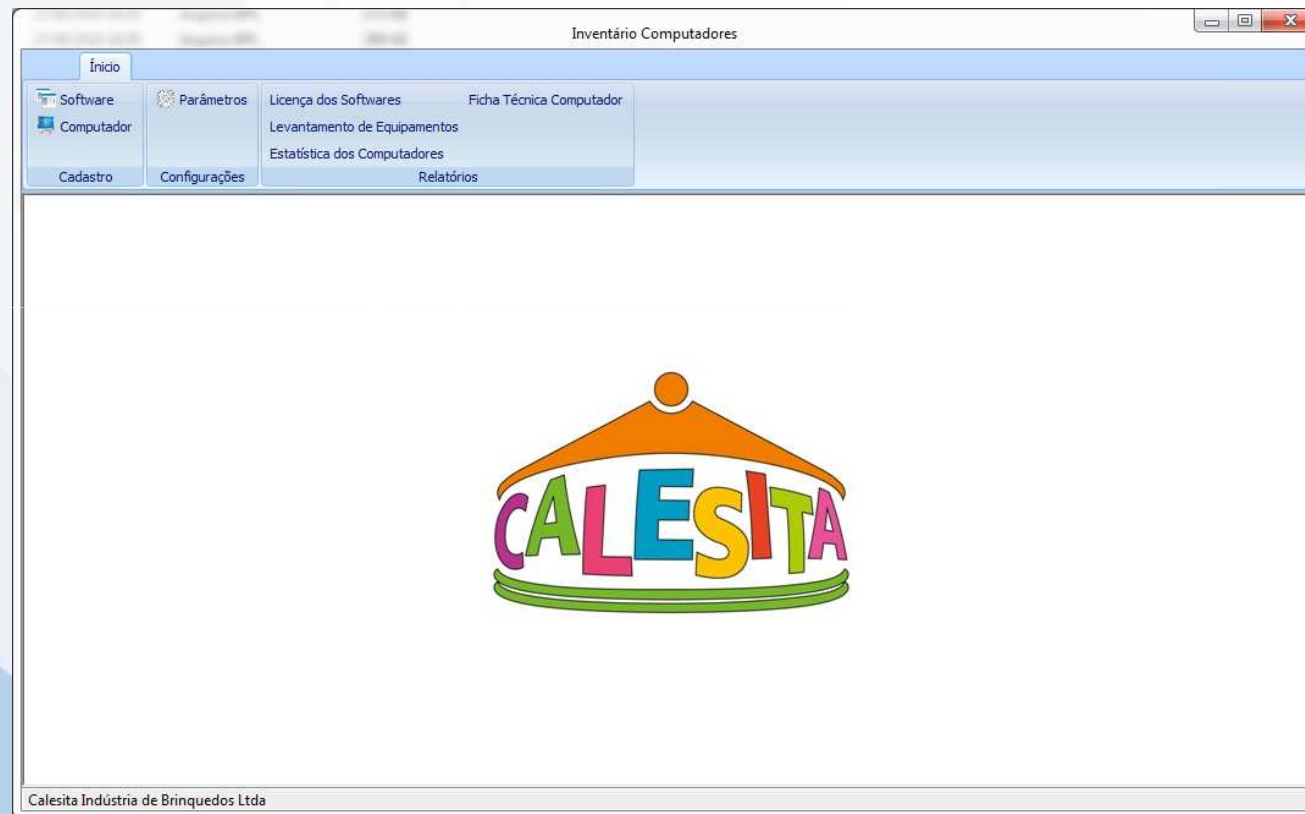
Inventário Computadores

Ínicio

Software
Computador
Cadastro

Parâmetros
Configurações

Licença dos Softwares
Levantamento de Equipamentos
Estatística dos Computadores
Ficha Técnica Computador
Relatórios

CALESITA

Calesita Indústria de Brinquedos Ltda